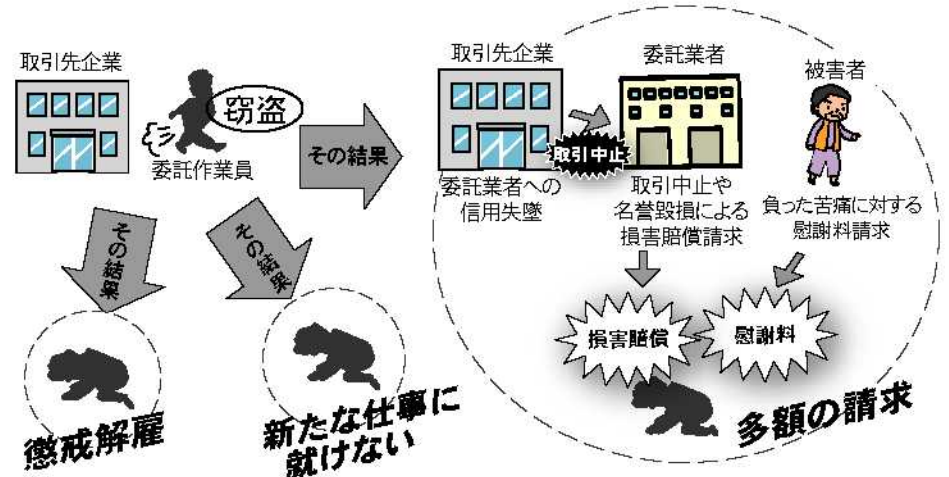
取引先企業

窃盗

委託作業員

その結果

その結果

その結果

懲戒解雇

新たな仕事に就けない

取引先企業

委託業者

被害者

取引中止

委託業者への信用失墜

取引中止や名誉毀損による損害賠償請求

負った苦痛に対する慰謝料請求

損害賠償

慰謝料

多額の請求